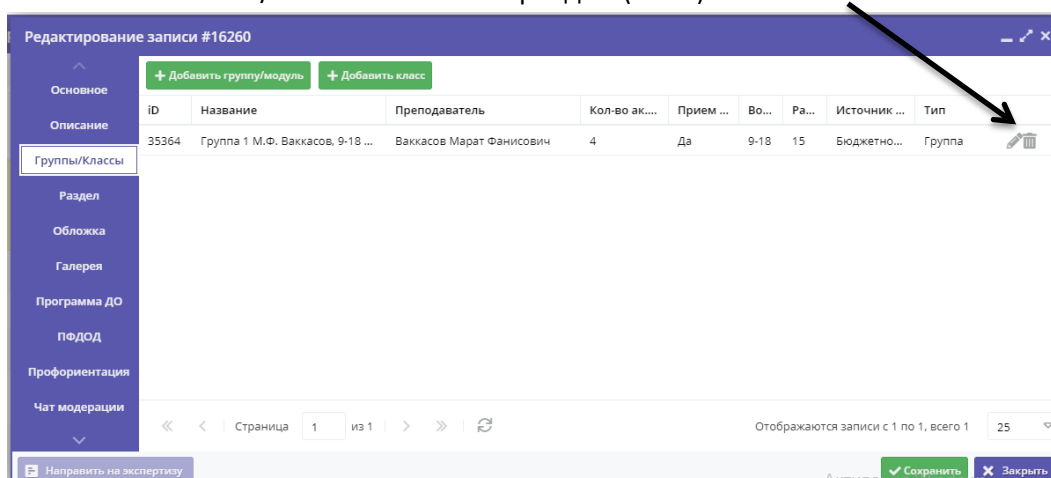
Редактирование записи #16260

Основное
Описание
Группы/Классы
Раздел
Обложка
Галерея
Программа ДО
ПФДОД
Профориентация
Чат модерации

+ Добавить группу/модуль
+ Добавить класс

| iD | Название | Преподаватель | Кол-во ак... | Прием ... | Во... | Ра... | Источник ... | Тип |
|---|---|---|---|---|---|---|---|---|
| 35364 | Группа 1 М.Ф. Ваккасов, 9-18 ... | Ваккасов Марат Фанисович | 4 | Да | 9-18 | 15 | Бюджетно... | Группа |

Страница 1 из 1

Отображаются записи с 1 по 1, всего 1

25

Направить на экспертизу

Сохранить

Закрыть